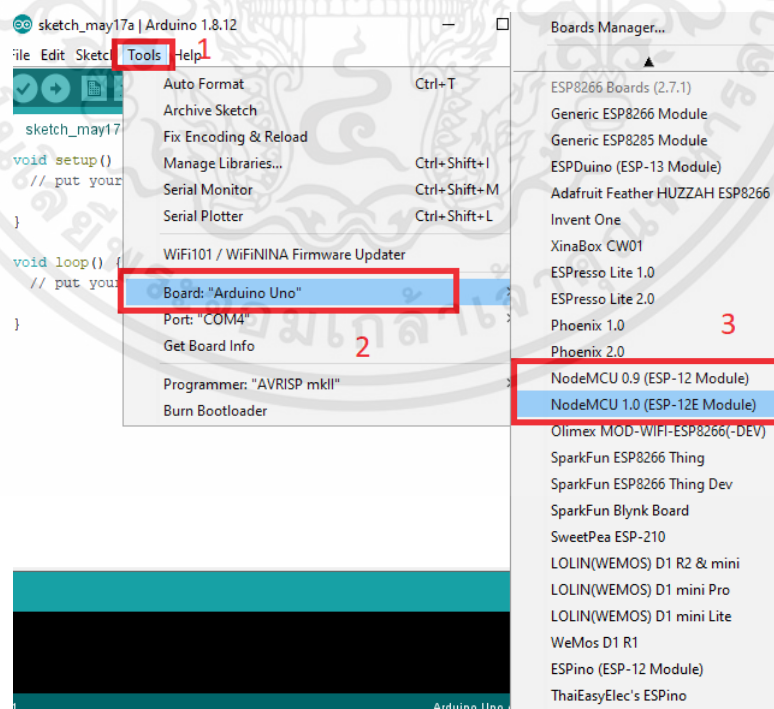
sketch_may17a | Arduino 1.8.12

File Edit Sketch Tools Help 1

sketch_may17

void setup()
// put your

}

void loop() {
// put your

}

Auto Format Ctrl+T
Archive Sketch
Fix Encoding & Reload
Manage Libraries... Ctrl+Shift+I
Serial Monitor Ctrl+Shift+M
Serial Plotter Ctrl+Shift+L

WiFi101 / WiFiNINA Firmware Updater

Board: "Arduino Uno"
Port: "COM4"
Get Board Info 2

Programmer: "AVRISP mkII"
Burn Bootloader

Boards Manager...

ESP8266 Boards (2.7.1)
Generic ESP8266 Module
Generic ESP8285 Module
ESPDuino (ESP-13 Module)
Adafruit Feather HUZZAH ESP8266
Invent One
XinaBox CW01
ESPresso Lite 1.0
ESPresso Lite 2.0
Phoenix 1.0 3
Phoenix 2.0
NodeMCU 0.9 (ESP-12 Module)
NodeMCU 1.0 (ESP-12E Module)
Olimex MOD-WIFI-ESP8266(-DEV)
SparkFun ESP8266 Thing
SparkFun ESP8266 Thing Dev
SparkFun Blynk Board
SweetPea ESP-210
LOLIN(WEMOS) D1 R2 & mini
LOLIN(WEMOS) D1 mini Pro
LOLIN(WEMOS) D1 mini Lite
WeMos D1 R1
ESPino (ESP-12 Module)
ThaiEasyElec's ESPino

Arduino Uno